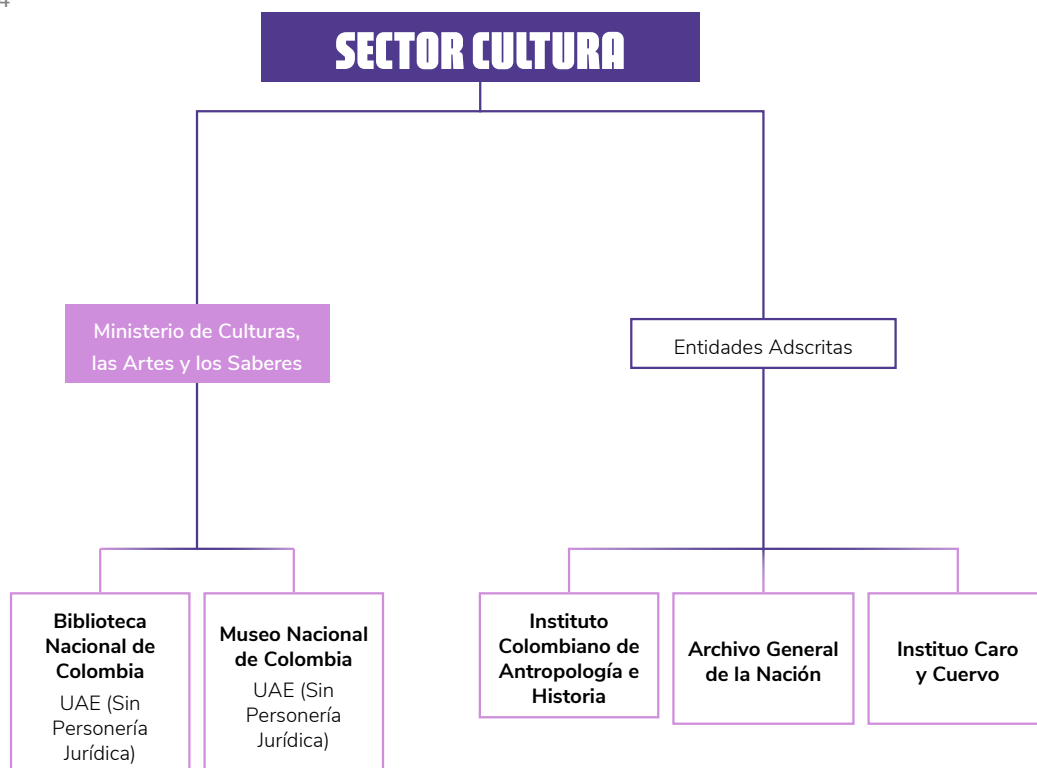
SECTOR CULTURA

Ministerio de Culturas, las Artes y los Saberes

Entidades Adscritas

**Biblioteca Nacional de Colombia**
UAE (Sin Personería Jurídica)

**Museo Nacional de Colombia**
UAE (Sin Personería Jurídica)

**Instituto Colombiano de Antropología e Historia**

**Archivo General de la Nación**

**Instituo Caro y Cuervo**